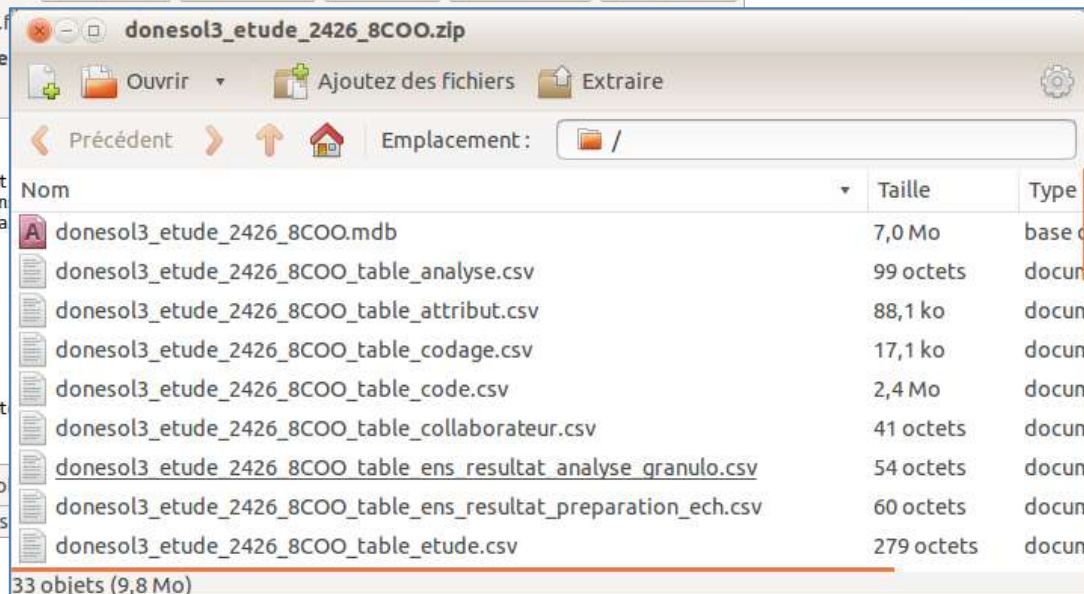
donesol3_etude_2426_8COO.zip

Ouvrir Ajoutez des fichiers Extraire

Précédent Emplacement : /

| Nom | Taille | Type |
|---|---|---|
| donesol3_etude_2426_8COO.mdb | 7,0 Mo | base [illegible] |
| donesol3_etude_2426_8COO_table_analyse.csv | 99 octets | docun |
| donesol3_etude_2426_8COO_table_attribut.csv | 88,1 ko | docun |
| donesol3_etude_2426_8COO_table_codage.csv | 17,1 ko | docun |
| donesol3_etude_2426_8COO_table_code.csv | 2,4 Mo | docun |
| donesol3_etude_2426_8COO_table_collaborateur.csv | 41 octets | docun |
| donesol3_etude_2426_8COO_table_ens_resultat_analyse_granulo.csv | 54 octets | docun |
| donesol3_etude_2426_8COO_table_ens_resultat_preparation_ech.csv | 60 octets | docun |
| donesol3_etude_2426_8COO_table_etude.csv | 279 octets | docun |

33 objets (9,8 Mo)